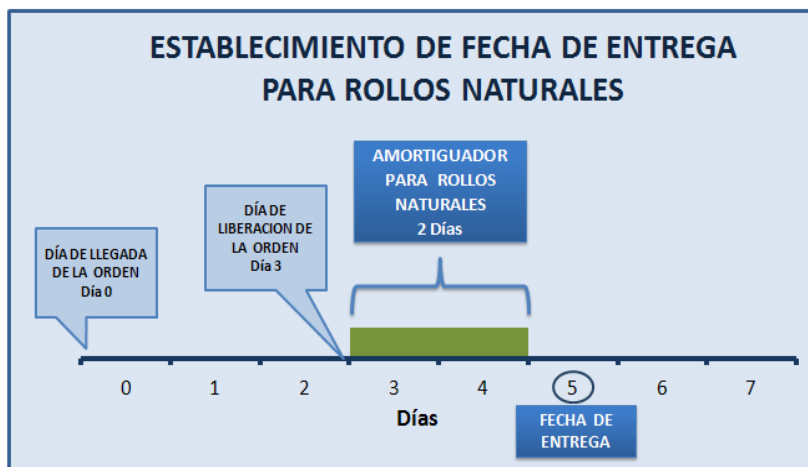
ESTABLECIMIENTO DE FECHA DE ENTREGA PARA ROLLOS NATURALES

AMORTIGUADOR PARA ROLLOS NATURALES
2 Días

DÍA DE LIBERACION DE LA ORDEN
Día 3

DÍA DE LLEGADA DE LA ORDEN
Día 0

0 1 2 3 4 5 6 7

Días

FECHA DE ENTREGA